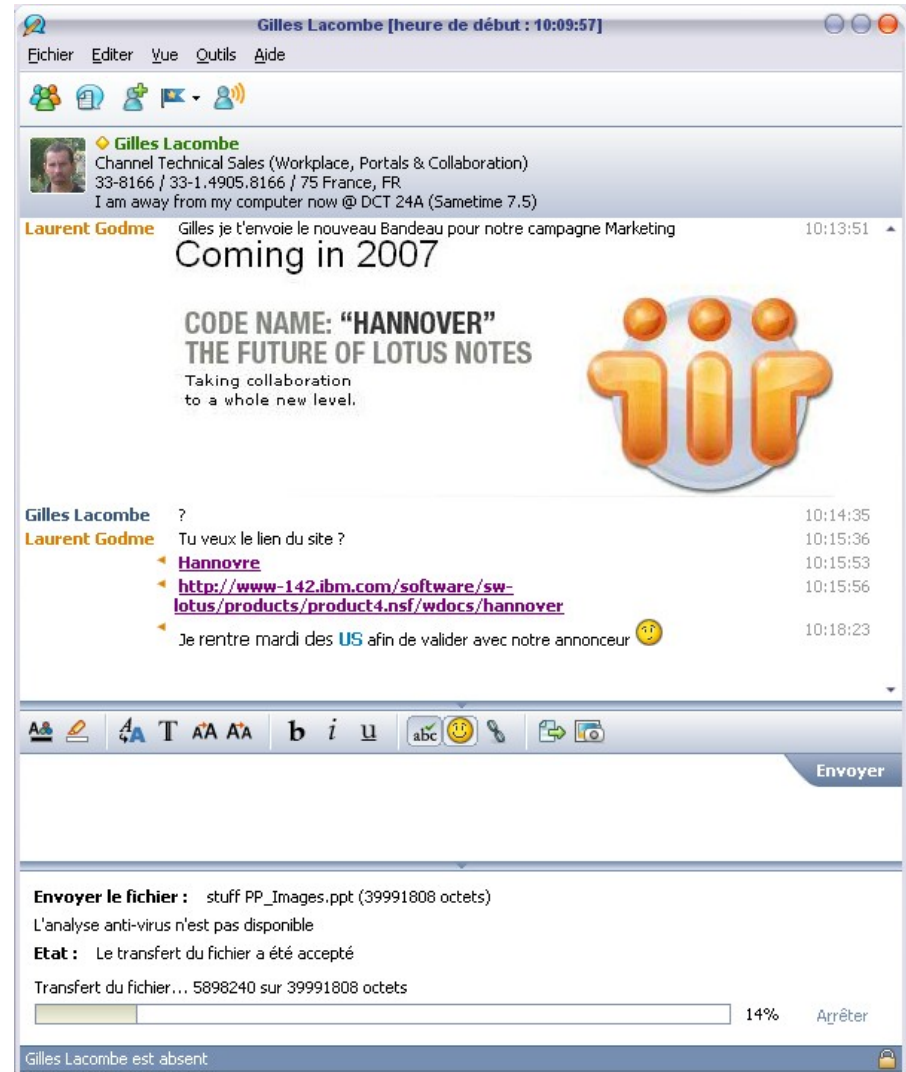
Gilles Lacombe [heure de début : 10:09:57]

Fichier Editer Vue Outils Aide

Gilles Lacombe
Channel Technical Sales (Workplace, Portals & Collaboration)
33-8166 / 33-1.4905.8166 / 75 France, FR
I am away from my computer now @ DCT 24A (Sametime 7.5)

Laurent Godme Gilles je t'envoie le nouveau Bandeau pour notre campagne Marketing 10:13:51

Coming in 2007

CODE NAME: "HANNOVER"
THE FUTURE OF LOTUS NOTES
Taking collaboration to a whole new level.

Gilles Lacombe ? 10:14:35
Laurent Godme Tu veux le lien du site ? 10:15:36
Hannovre 10:15:53
http://www-142.ibm.com/software/sw-lotus/products/product4.nsf/wdocs/hannover 10:15:56
Je rentre mardi des US afin de valider avec notre annonceur 10:18:23

Envoyer

Envoyer le fichier : stuff PP_Images.ppt (39991808 octets)
L'analyse anti-virus n'est pas disponible
Etat : Le transfert du fichier a été accepté
Transfert du fichier... 5898240 sur 39991808 octets
14% Arrêter

Gilles Lacombe est absent